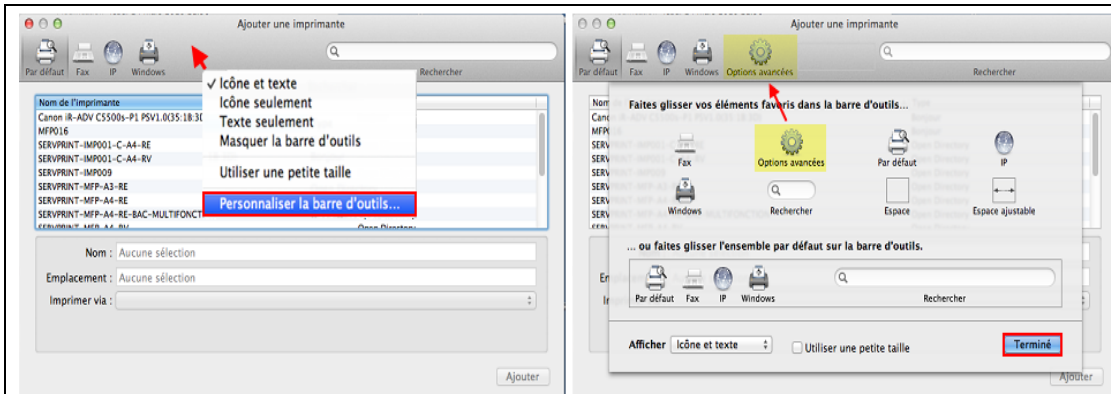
Ajouter une imprimante

Par défaut Fax IP Windows

Rechercher

✓ Icône et texte
Icône seulement
Texte seulement
Masquer la barre d'outils

Utiliser une petite taille

Personnaliser la barre d'outils...

Nom de l'imprimante
Canon iR-ADV C5500s-P1 PSV1.0(35:18:3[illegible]
MFP016
SERVPRINT-IMP001-C-A4-RE
SERVPRINT-IMP001-C-A4-RV
SERVPRINT-IMP009
SERVPRINT-MFP-A3-RE
SERVPRINT-MFP-A4-RE
SERVPRINT-MFP-A4-RE-BAC-MULTIFONCT
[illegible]

Open Directory

Nom : Aucune sélection

Emplacement : Aucune sélection

Imprimer via :

Ajouter

Ajouter une imprimante

Par défaut Fax IP Windows Options avancées

Rechercher

Faites glisser vos éléments favoris dans la barre d'outils...

Fax Options avancées Par défaut IP

Windows Rechercher Espace Espace ajustable

... ou faites glisser l'ensemble par défaut sur la barre d'outils.

Par défaut Fax IP Windows Rechercher

Afficher Icône et texte Utiliser une petite taille Terminé

Ajouter